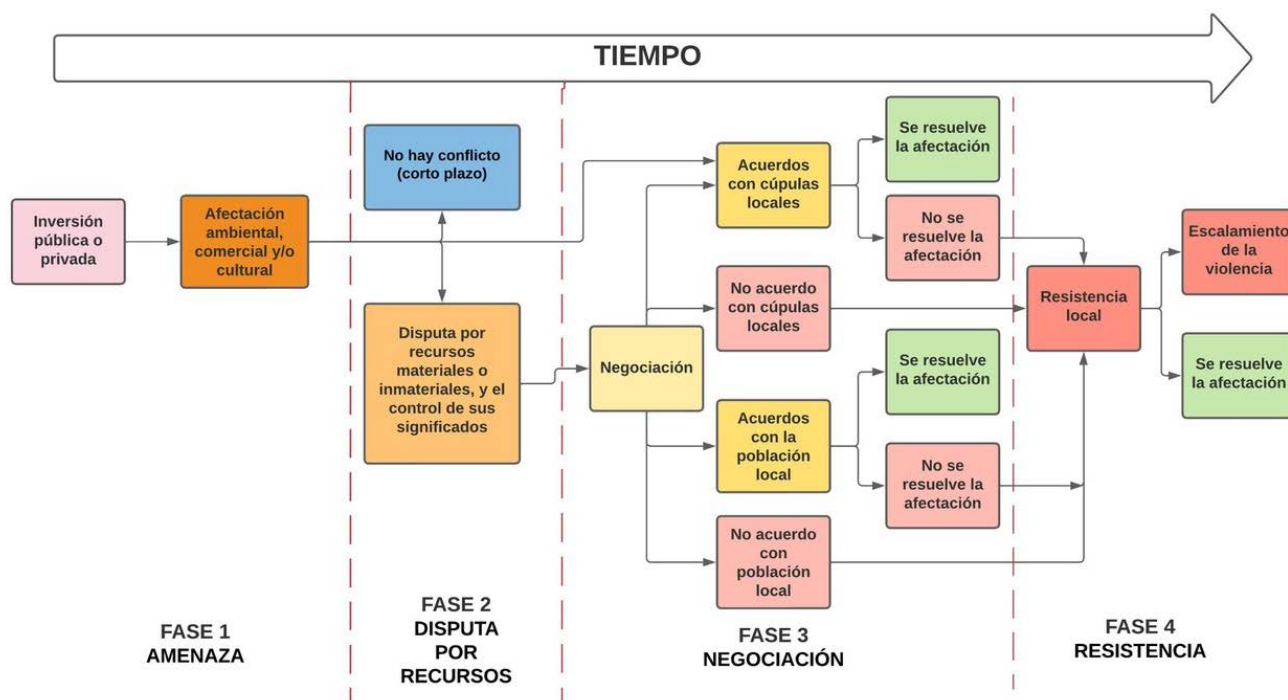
TIEMPO

Inversión pública o privada

Afectación ambiental, comercial y/o cultural

No hay conflicto (corto plazo)

Disputa por recursos materiales o inmateriales, y el control de sus significados

Negociación

Acuerdos con cúpulas locales

Se resuelve la afectación

No se resuelve la afectación

No acuerdo con cúpulas locales

Acuerdos con la población local

Se resuelve la afectación

No se resuelve la afectación

No acuerdo con población local

Resistencia local

Escalamiento de la violencia

Se resuelve la afectación

FASE 1
AMENAZA

FASE 2
DISPUTA POR RECURSOS

FASE 3
NEGOCIACIÓN

FASE 4
RESISTENCIA